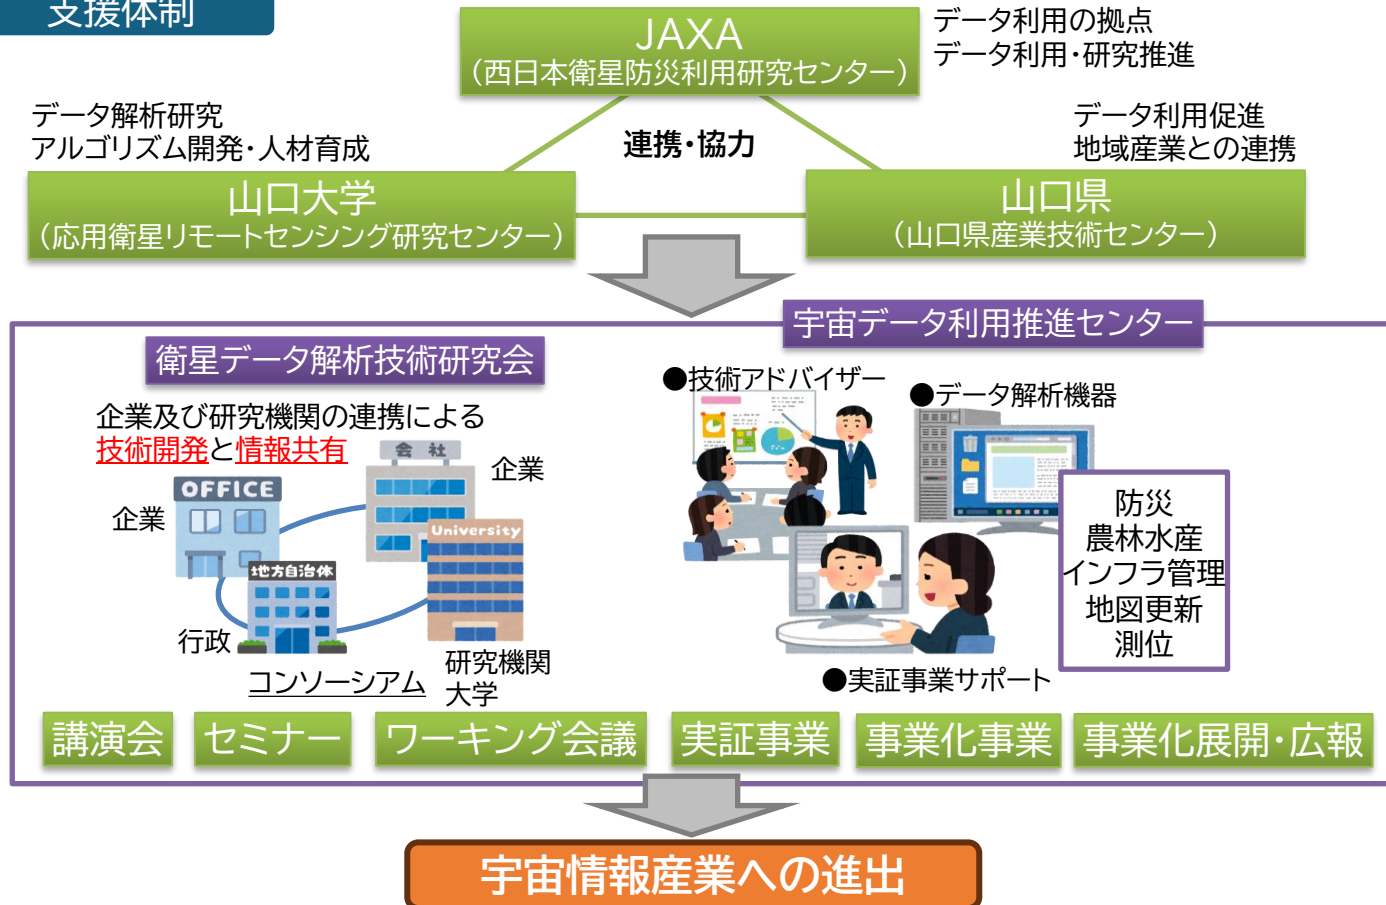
支援体制

JAXA
（西日本衛星防災利用研究センター）

データ利用の拠点
データ利用・研究推進

データ解析研究
アルゴリズム開発・人材育成

連携・協力

データ利用促進
地域産業との連携

山口大学
（応用衛星リモートセンシング研究センター）

山口県
（山口県産業技術センター）

宇宙データ利用推進センター

衛星データ解析技術研究会

企業及び研究機関の連携による
技術開発と情報共有

会社
企業
OFFICE
企業
University
地方自治体
行政
研究機関
大学
コンソーシアム

●技術アドバイザー
●データ解析機器

防災
農林水産
インフラ管理
地図更新
測位

●実証事業サポート

講演会
セミナー
ワーキング会議
実証事業
事業化事業
事業化展開・広報

宇宙情報産業への進出